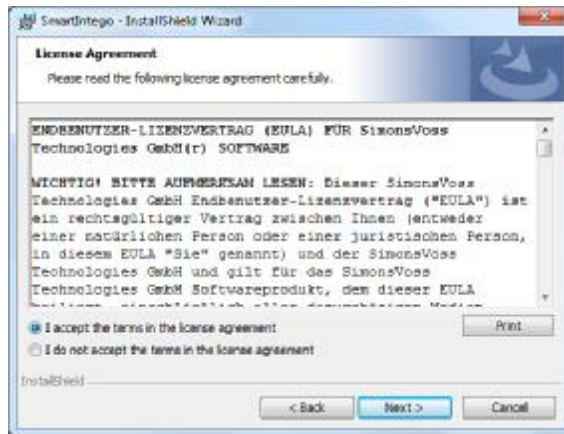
SmartIntego - InstallShield Wizard

License Agreement

Please read the following license agreement carefully.

ENDBENUTZER-LIZENZVERTRAG (EULA) FÜR SimonsVoss Technologies GmbH(r) SOFTWARE

WICHTIG! BITTE AUFMERKSAM LESEN: Dieser SimonsVoss Technologies GmbH Endbenutzer-Lizenzvertrag ("EULA") ist ein rechtsgültiger Vertrag zwischen Ihnen (entweder einer natürlichen Person oder einer juristischen Person, in diesem EULA "Sie" genannt) und der SimonsVoss Technologies GmbH und gilt für das SimonsVoss Technologies GmbH Softwareprodukt, dem dieser EULA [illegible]

I accept the terms in the license agreement

I do not accept the terms in the license agreement

Print

InstallShield

< Back

Next >

Cancel